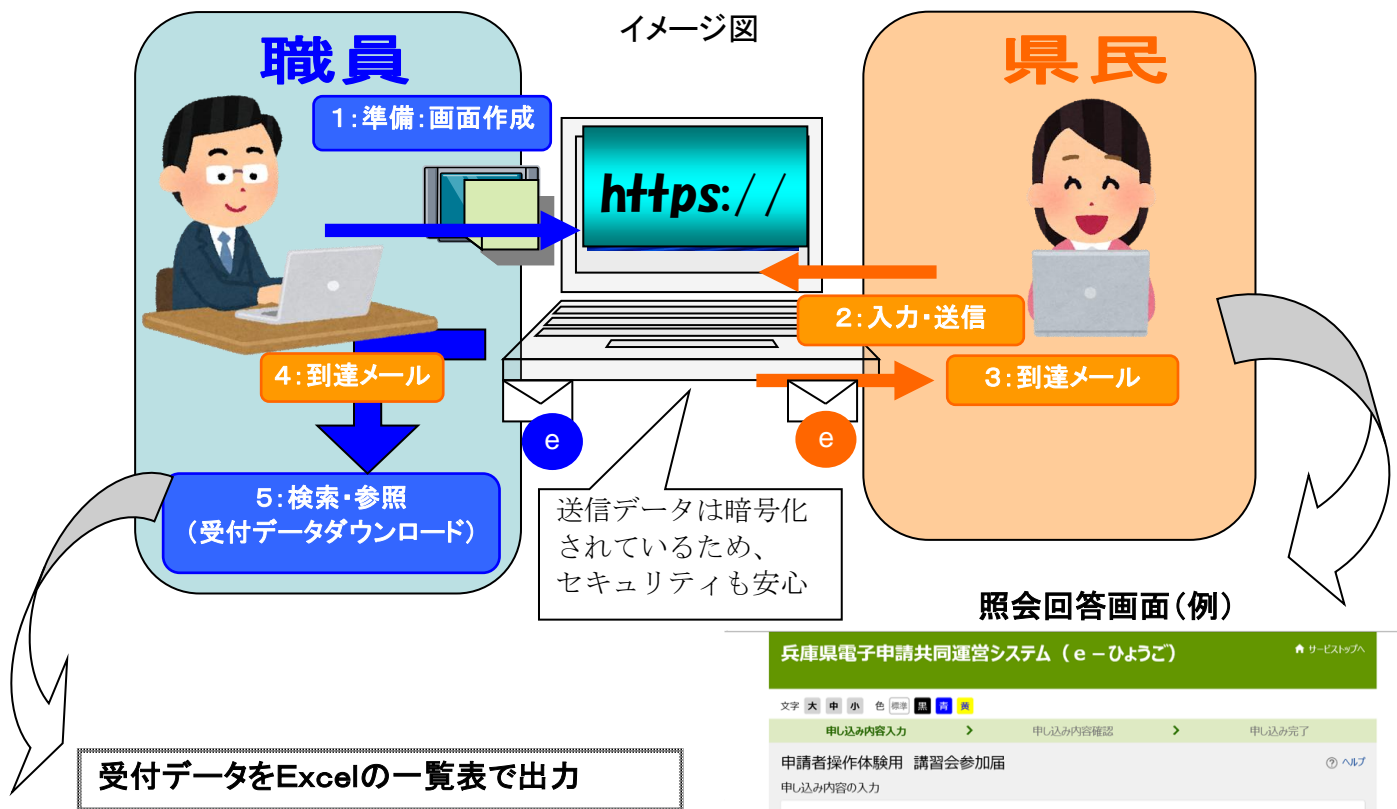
イメージ図

職員

県民

1:準備:画面作成

https://

2:入力・送信

4:到達メール

3:到達メール

e

e

5:検索・参照
（受付データダウンロード）

送信データは暗号化
されているため、
セキュリティも安心

照会回答画面（例）

兵庫県電子申請共同運営システム（ｅ－ひょうご）

サービストップへ

文字 大 中 小 色 標準 黒 青 黄

申し込み内容入力 ＞ 申し込み内容確認 ＞ 申し込み完了

申請者操作体験用 講習会参加届

ヘルプ

申し込み内容の入力

受付データをExcelの一覧表で出力